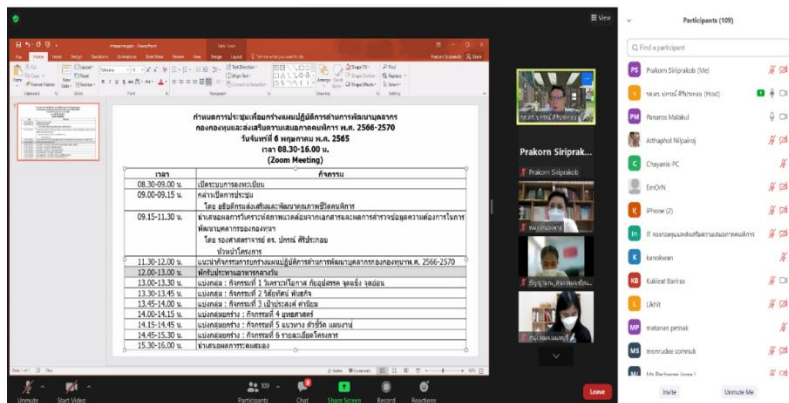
View

กำหนดการประชุมเชิงปฏิบัติการยกร่างแผนปฏิบัติการด้านการพัฒนาบุคลากร กองทุนและส่งเสริมความเสมอภาคทางการศึกษา พ.ศ. 2566-2570
วันจันทร์ที่ 6 พฤษภาคม พ.ศ. 2565
เวลา 08.30-16.00 น.
(Zoom Meeting)

| เวลา | กิจกรรม |
|---|---|
| 08.30-09.00 น. | เปิดระบบการลงทะเบียน |
| 09.00-09.15 น. | กล่าวเปิดการประชุม โดย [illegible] |
| 09.15-11.30 น. | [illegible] โดย รองศาสตราจารย์ ดร. ปกรณ์ ศิริประกอบ หัวหน้าโครงการ |
| 11.30-12.00 น. | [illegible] พ.ศ. 2566-2570 |
| 12.00-13.00 น. | พักรับประทานอาหารกลางวัน |
| 13.00-13.30 น. | แบ่งกลุ่ม : กิจกรรมที่ 1 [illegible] |
| 13.30-13.45 น. | แบ่งกลุ่ม : กิจกรรมที่ 2 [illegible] |
| 13.45-14.00 น. | แบ่งกลุ่ม : กิจกรรมที่ 3 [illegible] |
| 14.00-14.15 น. | แบ่งกลุ่มย่อย : กิจกรรมที่ 4 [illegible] |
| 14.15-14.45 น. | แบ่งกลุ่มย่อย : กิจกรรมที่ 5 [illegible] |
| 14.45-15.30 น. | แบ่งกลุ่มย่อย : กิจกรรมที่ 6 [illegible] |
| 15.30-16.00 น. | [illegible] |

Prakorn Siriprak...
Prakorn Siriprakob

Participants (109)
Find a participant
Prakorn Siriprakob (Me)
รศ.ดร. ปกรณ์ ศิริประกอบ (Host)
Panaros Malakul
Atthaphol Nilpairoj
Chayanin-PC
EmOrN
iPhone (2)
IT กองทุนเพื่อความเสมอภาคทางการศึกษา
kanokwan
Kukiat Bariras
Likhit
matanan petnak
monrudee somnuk

Unmute
Start Video
Participants
Chat
Share Screen
Record
Reactions
Leave
Invite
Unmute Me